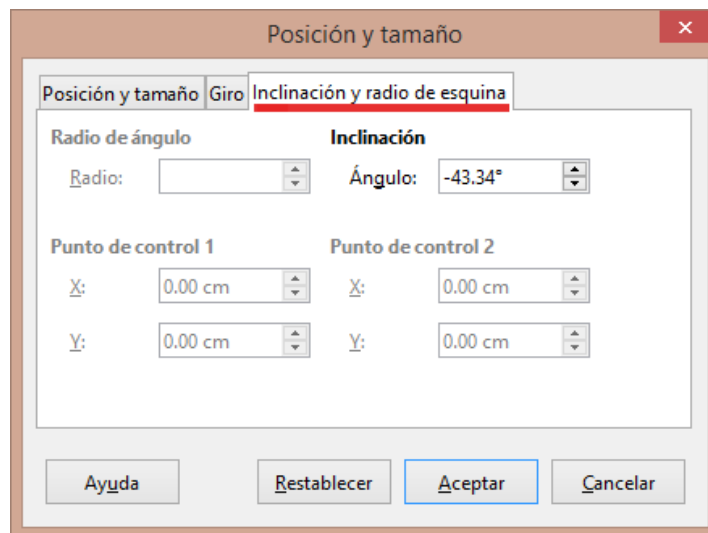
Posición y tamaño

Posición y tamaño | Giro | Inclinación y radio de esquina

Radio de ángulo
Radio:

Inclinación
Ángulo: -43.34°

Punto de control 1
X: 0.00 cm
Y: 0.00 cm

Punto de control 2
X: 0.00 cm
Y: 0.00 cm

Ayuda
Restablecer
Aceptar
Cancelar